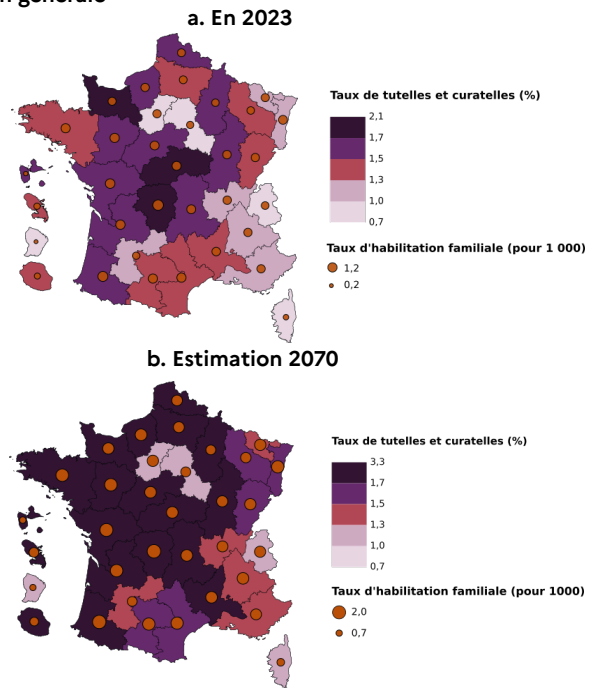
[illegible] générale

a. En 2023

Taux de tutelles et curatelles (%)

2,1
1,7
1,5
1,3
1,0
0,7

Taux d'habilitation familiale (pour 1 000)

1,2
0,2

b. Estimation 2070

Taux de tutelles et curatelles (%)

3,3
1,7
1,5
1,3
1,0
0,7

Taux d'habilitation familiale (pour 1000)

2,0
0,7